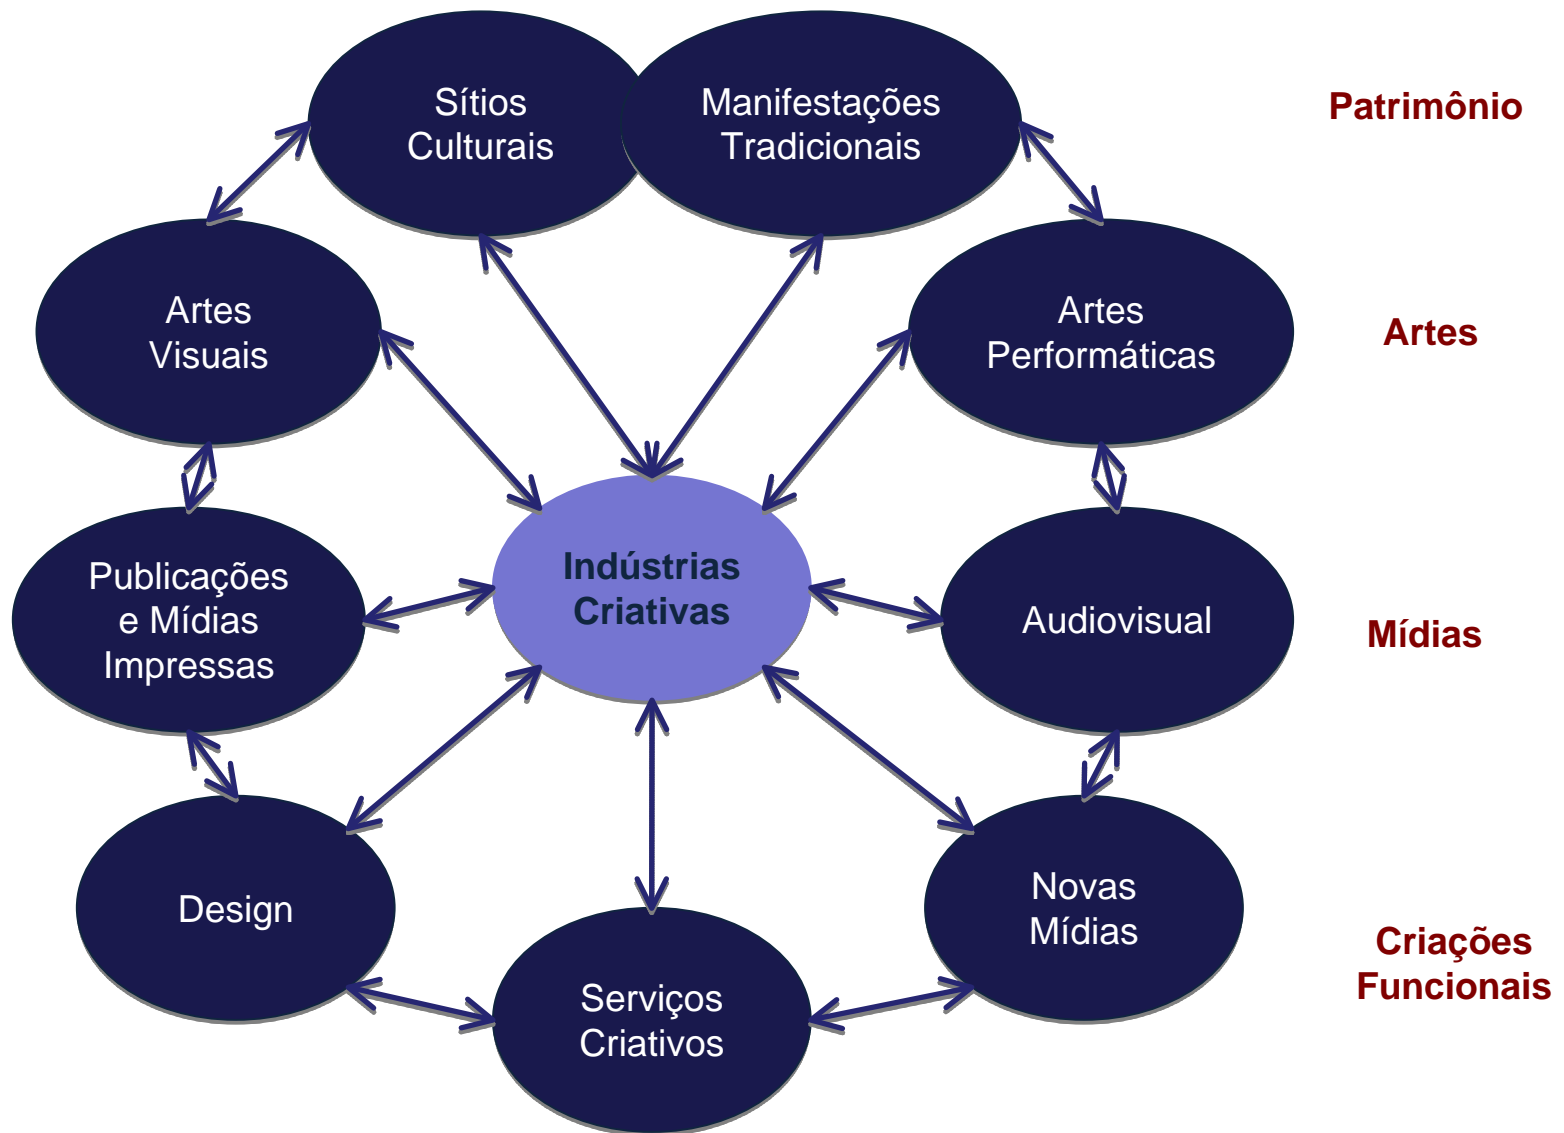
Sítios Culturais

Manifestações Tradicionais

Patrimônio

Artes Visuais

Artes Performáticas

Artes

Publicações e Mídias Impressas

Indústrias Criativas

Audiovisual

Mídias

Design

Novas Mídias

Serviços Criativos

Criações Funcionais